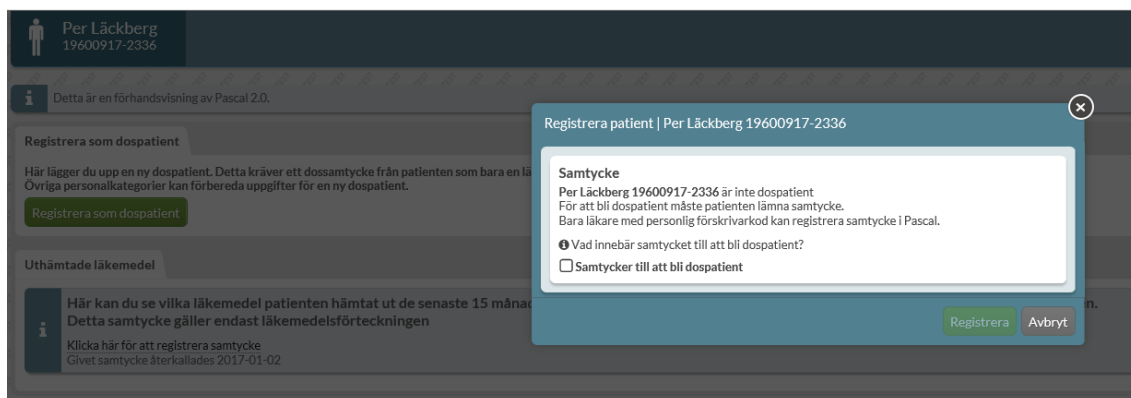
Per Läckberg
19600917-2336

Detta är en förhandsvisning av Pascal 2.0.

Registrera som dospatient

Här lägger du upp en ny dospatient. Detta kräver ett dossamtycke från patienten som bara en lä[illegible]
Övriga personalkategorier kan förbereda uppgifter för en ny dospatient.

Registrera som dospatient

Uthämtade läkemedel

Här kan du se vilka läkemedel patienten hämtat ut de senaste 15 månad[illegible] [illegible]n.
Detta samtycke gäller endast läkemedelsförteckningen

Klicka här för att registrera samtycke
Givet samtycke återkallades 2017-01-02

Registrera patient | Per Läckberg 19600917-2336

Samtycke
**Per Läckberg 19600917-2336** är inte dospatient
För att bli dospatient måste patienten lämna samtycke.
Bara läkare med personlig förskrivarkod kan registrera samtycke i Pascal.

Vad innebär samtycket till att bli dospatient?

Samtycker till att bli dospatient

Registrera Avbryt